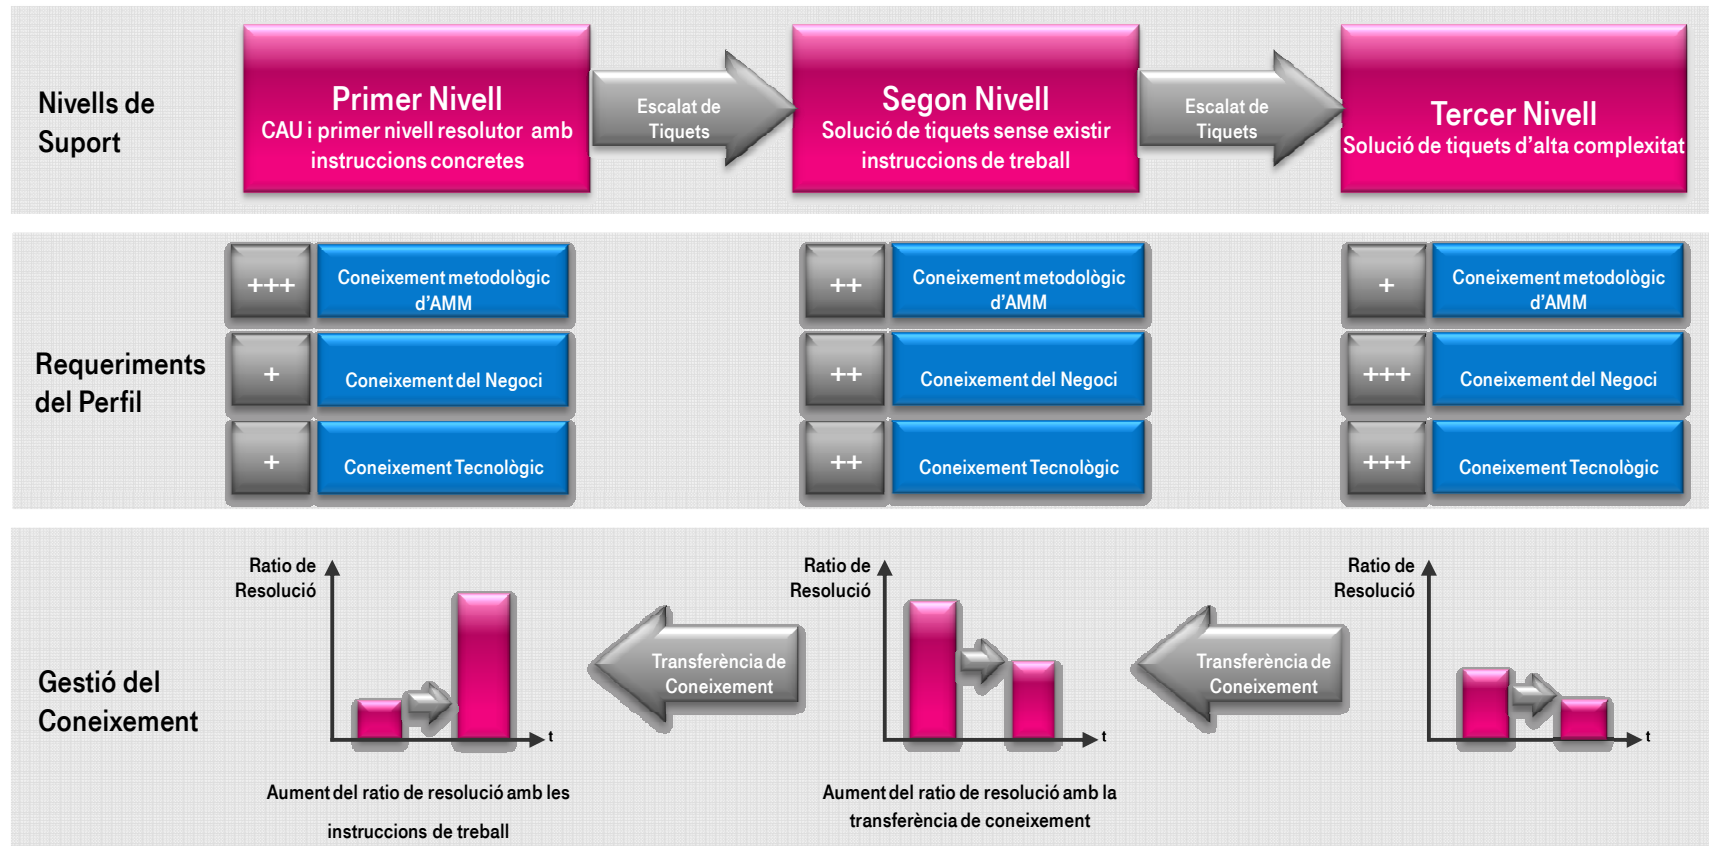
Nivells de Suport

Primer Nivell
CAU i primer nivell resolutor amb instruccions concretes

Escalat de Tiquets

Segon Nivell
Solució de tiquets sense existir instruccions de treball

Escalat de Tiquets

Tercer Nivell
Solució de tiquets d'alta complexitat

Requeriments del Perfil

+++ Coneixement metodològic d'AMM
+ Coneixement del Negoci
+ Coneixement Tecnològic

++ Coneixement metodològic d'AMM
++ Coneixement del Negoci
++ Coneixement Tecnològic

+ Coneixement metodològic d'AMM
+++ Coneixement del Negoci
+++ Coneixement Tecnològic

Gestió del Coneixement

Ratio de Resolució
t

Transferència de Coneixement

Ratio de Resolució
t

Transferència de Coneixement

Ratio de Resolució
t

Aument del ratio de resolució amb les instruccions de treball

Aument del ratio de resolució amb la transferència de coneixement